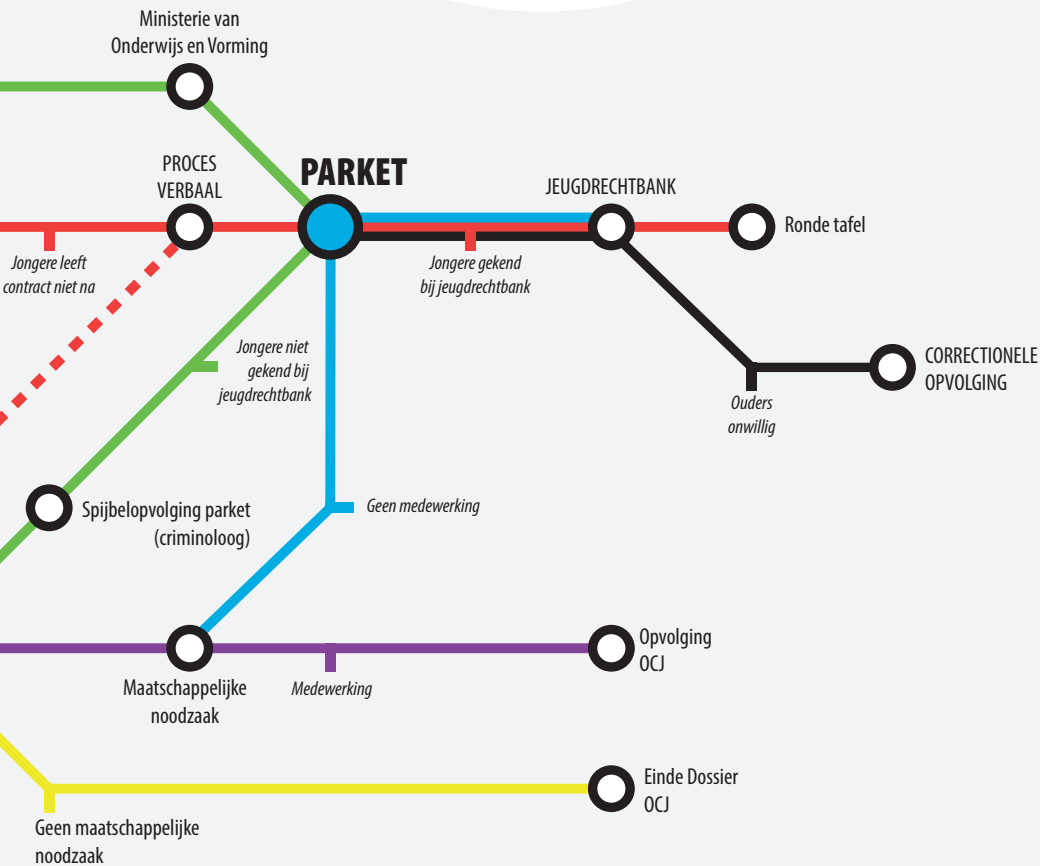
Ministerie van Onderwijs en Vorming

PROCES VERBAAL

PARKET

JEUGDRECHTBANK

Ronde tafel

Jongere leeft contract niet na

Jongere gekend bij jeugdrechtbank

Jongere niet gekend bij jeugdrechtbank

CORRECTIONELE OPVOLGING

Ouders onwillig

Spijbelopvolging parket (criminoloog)

Geen medewerking

Opvolging OCJ

Maatschappelijke noodzaak

Medewerking

Einde Dossier OCJ

Geen maatschappelijke noodzaak